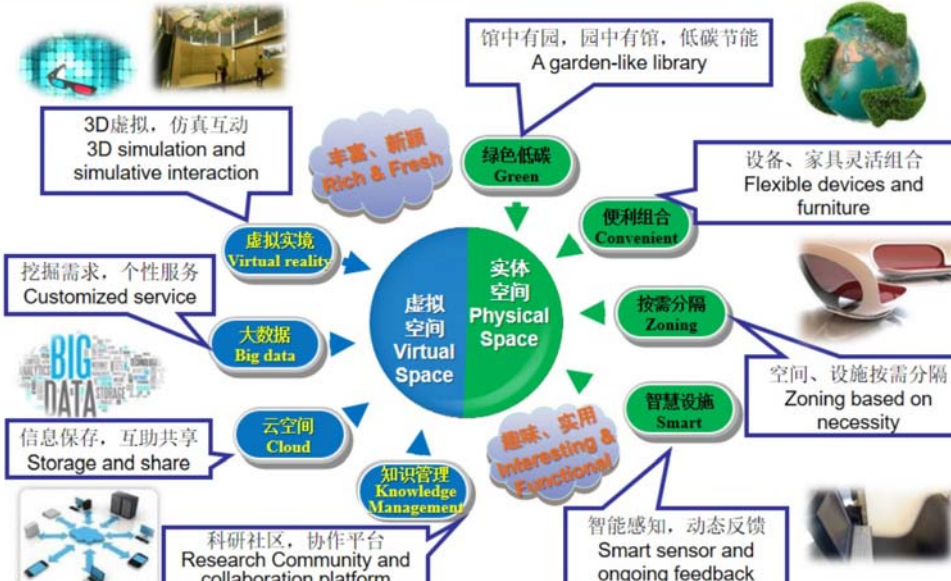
3D虚拟，仿真互动
3D simulation and simulative interaction

丰富、新颖
Rich & Fresh

馆中有园，园中有馆，低碳节能
A garden-like library

绿色低碳
Green

设备、家具灵活组合
Flexible devices and furniture

便利组合
Convenient

虚拟实境
Virtual reality

挖掘需求，个性服务
Customized service

大数据
Big data

BIG DATA

虚拟空间
Virtual Space

实体空间
Physical Space

按需分隔
Zoning

空间、设施按需分隔
Zoning based on necessity

智慧设施
Smart

云空间
Cloud

信息保存，互助共享
Storage and share

知识管理
Knowledge Management

趣味、实用
Interesting & Functional

科研社区，协作平台
Research Community and collaboration platform

智能感知，动态反馈
Smart sensor and ongoing feedback